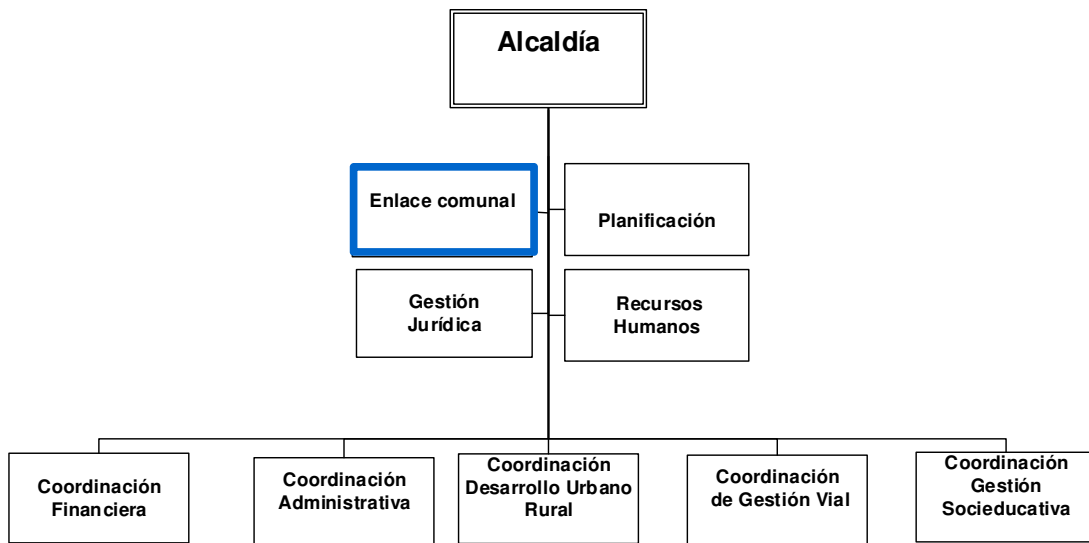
Alcaldía

Enlace comunal

Planificación

Gestión Jurídica

Recursos Humanos

Coordinación Financiera

Coordinación Administrativa

Coordinación Desarrollo Urbano Rural

Coordinación de Gestión Vial

Coordinación Gestión Socieducativa